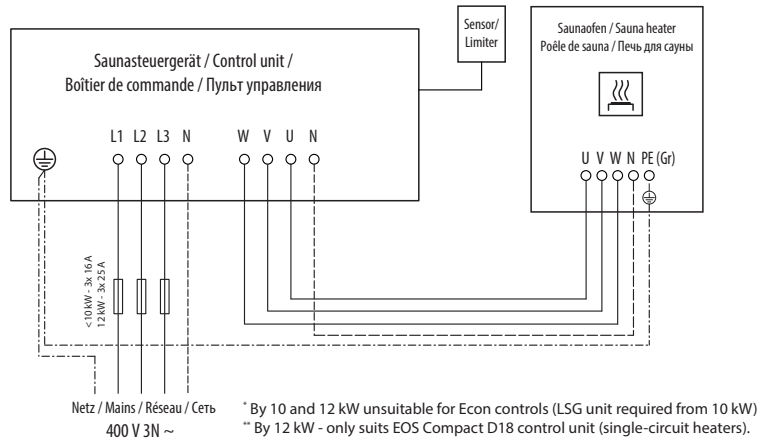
Sensor/ Limiter

Saunasteuergerät / Control unit / Boîtier de commande / Пульт управления

L1 L2 L3 N

W V U N

Saunaofen / Sauna heater
Poêle de sauna / Печь для сауны

U V W N PE (Gr)

<10 kW - 3x 16 A
12 kW - 3x 25 A

Netz / Mains / Réseau / Сеть
400 V 3N ~

* By 10 and 12 kW unsuitable for Econ controls (LSG unit required from 10 kW)
** By 12 kW - only suits EOS Compact D18 control unit (single-circuit heaters).